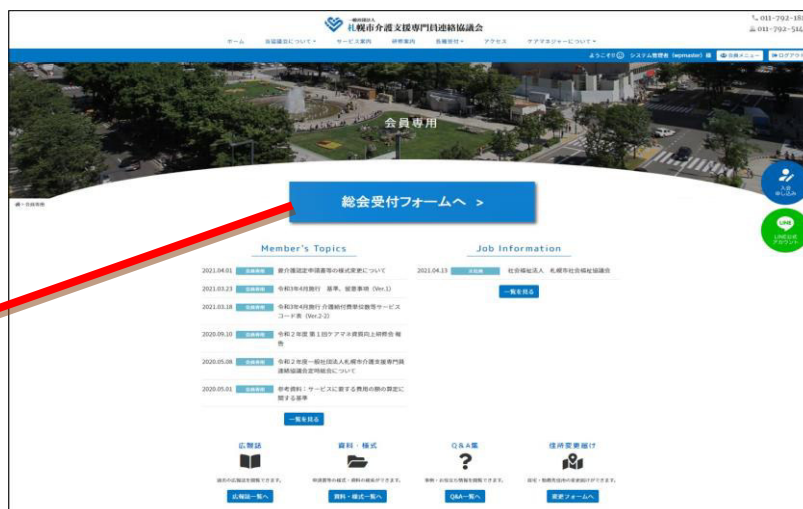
一般社団法人
札幌市介護支援専門員連絡協議会

011-792-18
011-792-514

ホーム　協議会について　サービス案内　研修案内　広報部　アクセス　ケアマネジャーについて

ようこそ!! システム管理者 (wpmaster) 様　会員メニュー　ログアウト

会員専用

入会申し込み

LINE公式アカウント

総会受付フォームへ >

Member's Topics

| | | |
|---|---|---|
| 2021.04.01 | 会員専用 | 要介護認定申請書等の様式変更について |
| 2021.03.23 | 会員専用 | 令和3年4月施行　基準、留意事項（Ver.1） |
| 2021.03.18 | 会員専用 | 令和3年4月施行 介護給付費単位数等サービスコード表（Ver.2-2） |
| 2020.09.10 | 会員専用 | 令和２年度 第１回ケアマネ資質向上研修会 報告 |
| 2020.05.08 | 会員専用 | 令和２年度一般社団法人札幌市介護支援専門員連絡協議会定時総会について |
| 2020.05.01 | 会員専用 | 参考資料：サービスに要する費用の額の算定に関する基準 |

一覧を見る

Job Information

| | | |
|---|---|---|
| 2021.04.13 | 求人情報 | 社会福祉法人　札幌市社会福祉協議会 |

一覧を見る

広報誌　資料・様式　Q&A集　住所変更届け

広報誌一覧へ　資料・様式一覧へ　Q&A一覧へ　変更フォームへ